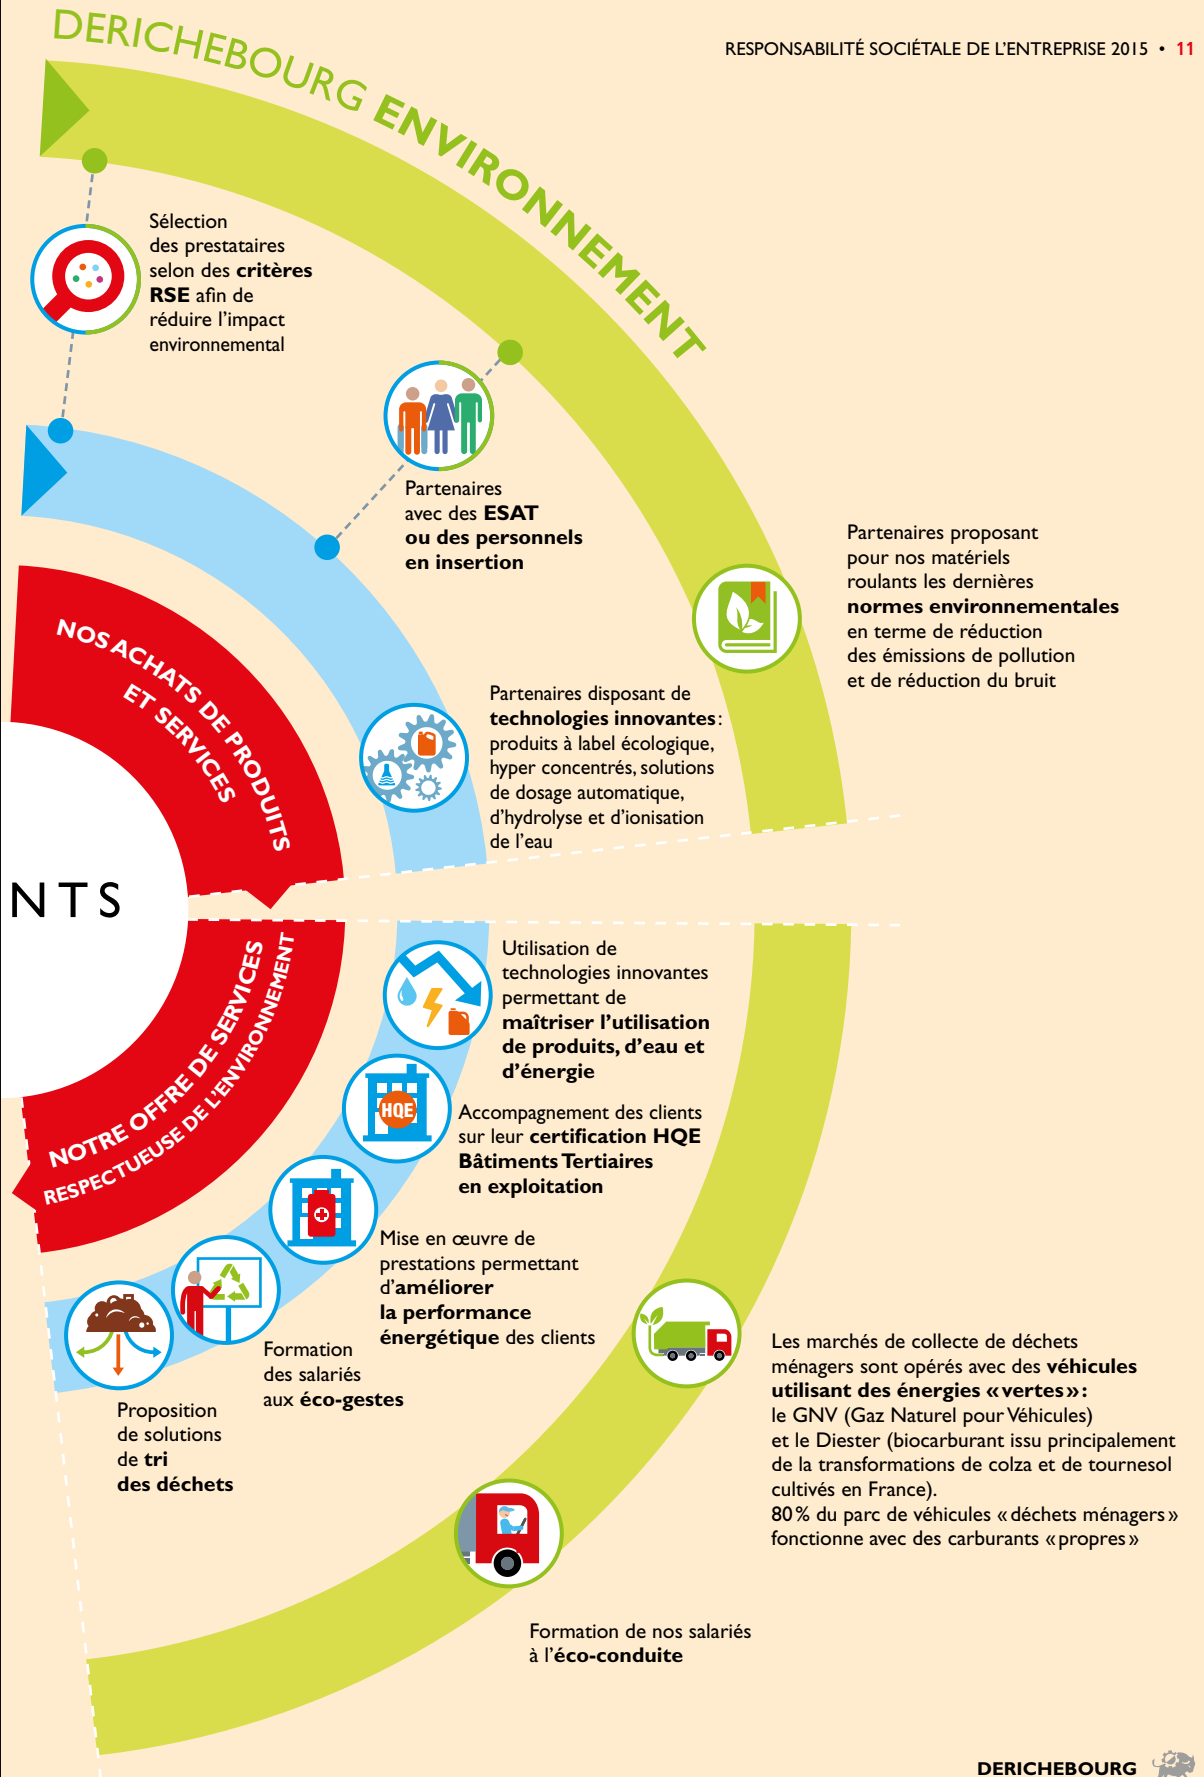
DERICHEBOURG ENVIRONNEMENT

RESPONSABILITÉ SOCIÉTALE DE L'ENTREPRISE 2015 • 11

Sélection des prestataires selon des critères RSE afin de réduire l'impact environnemental

Partenaires avec des ESAT ou des personnels en insertion

Partenaires proposant pour nos matériels roulants les dernières normes environnementales en terme de réduction des émissions de pollution et de réduction du bruit

NOS ACHATS DE PRODUITS ET SERVICES

Partenaires disposant de technologies innovantes : produits à label écologique, hyper concentrés, solutions de dosage automatique, d'hydrolyse et d'ionisation de l'eau

NTS

NOTRE OFFRE DE SERVICES RESPECTUEUSE DE L'ENVIRONNEMENT

Utilisation de technologies innovantes permettant de maîtriser l'utilisation de produits, d'eau et d'énergie

HQE

Accompagnement des clients sur leur certification HQE Bâtiments Tertiaires en exploitation

Mise en œuvre de prestations permettant d'améliorer la performance énergétique des clients

Formation des salariés aux éco-gestes

Proposition de solutions de tri des déchets

Les marchés de collecte de déchets ménagers sont opérés avec des véhicules utilisant des énergies « vertes » : le GNV (Gaz Naturel pour Véhicules) et le Diester (biocarburant issu principalement de la transformations de colza et de tournesol cultivés en France).
80 % du parc de véhicules « déchets ménagers » fonctionne avec des carburants « propres »

Formation de nos salariés à l'éco-conduite

DERICHEBOURG